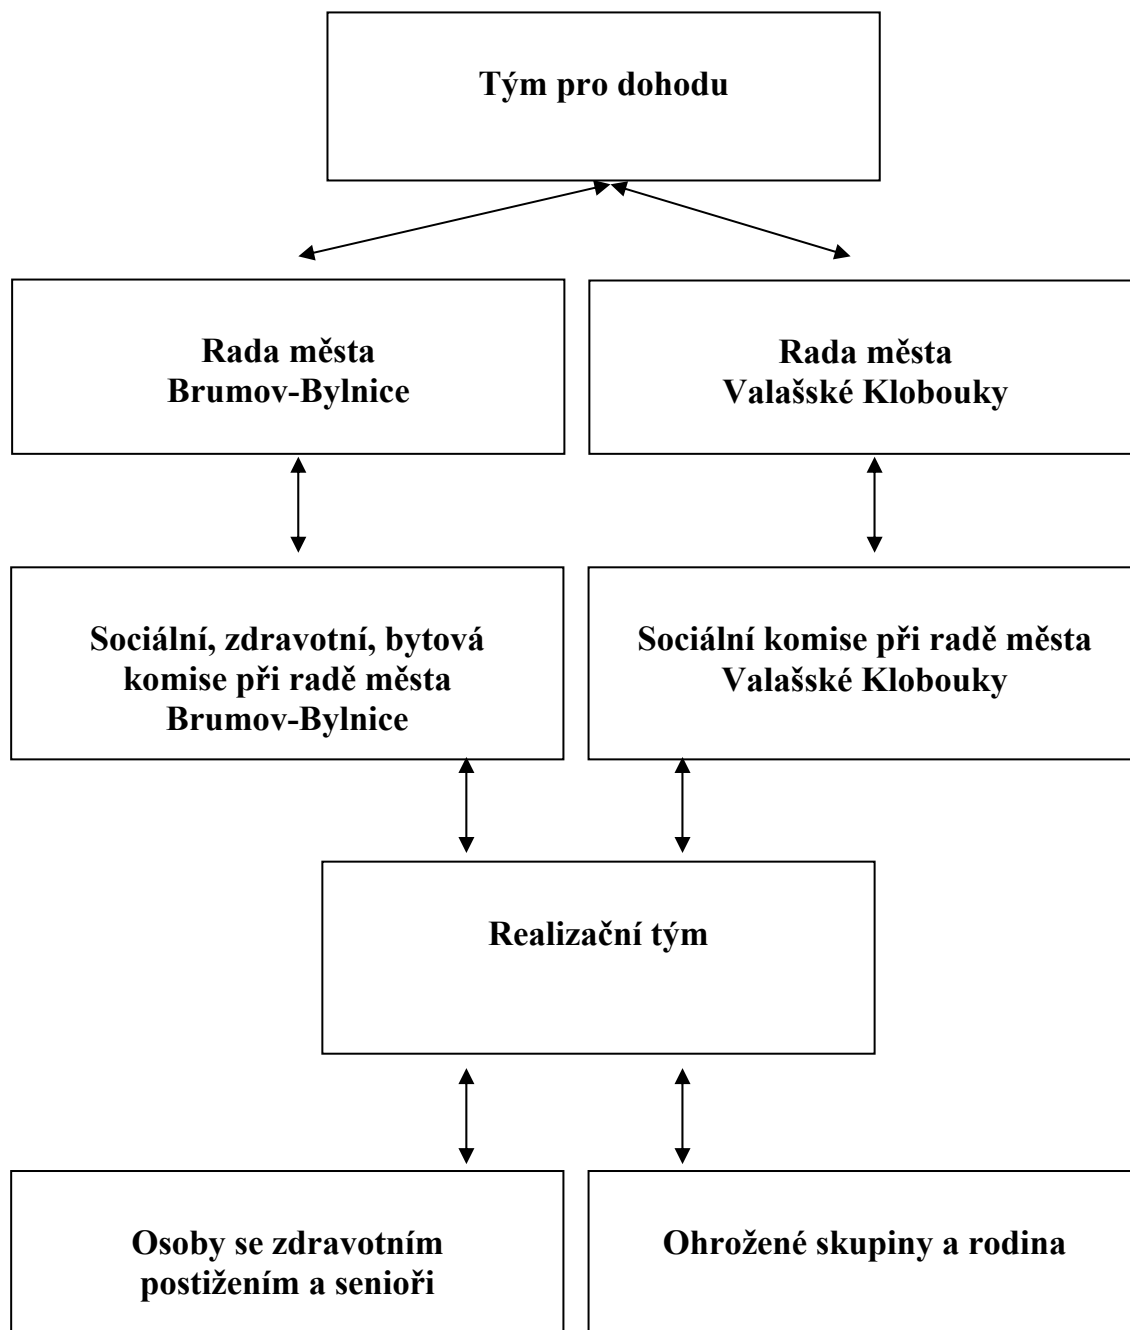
Tým pro dohodu

Rada města Brumov-Bylnice

Rada města Valašské Klobouky

Sociální, zdravotní, bytová komise při radě města Brumov-Bylnice

Sociální komise při radě města Valašské Klobouky

Realizační tým

Osoby se zdravotním postižením a senioři

Ohrožené skupiny a rodina